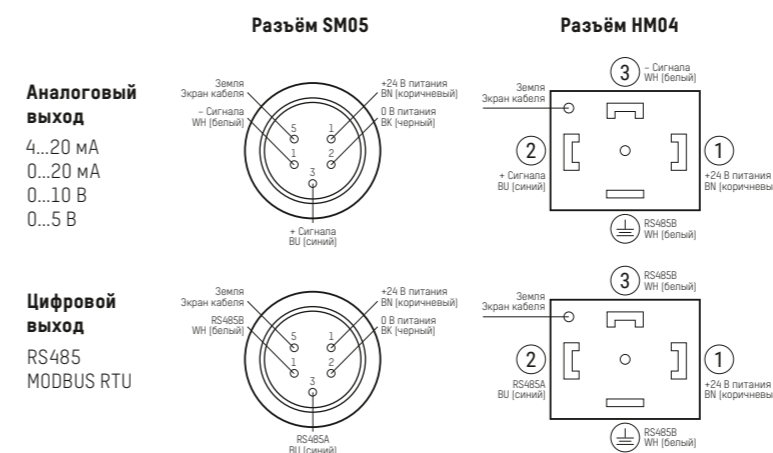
Разъём SM05

Разъём HM04

Аналоговый выход

4...20 мА
0...20 мА
0...10 В
0...5 В

Земля
Экран кабеля

– Сигнала
WH (белый)

5
1

1
2

+24 В питания
BN (коричневый)

0 В питания
BK (черный)

3

+ Сигнала
BU (синий)

3
– Сигнала
WH (белый)

Земля
Экран кабеля

2
+ Сигнала
BU (синий)

1
+24 В питания
BN (коричневы

RS485B
WH (белый)

Цифровой выход

RS485
MODBUS RTU

Земля
Экран кабеля

RS485B
WH (белый)

5
1

1
2

+24 В питания
BN (коричневый)

0 В питания
BK (черный)

3

RS485A
BU (синий)

3
RS485B
WH (белый)

Земля
Экран кабеля

2
RS485A
BU (синий)

1
+24 В питания
BN (коричневы

RS485B
WH (белый)